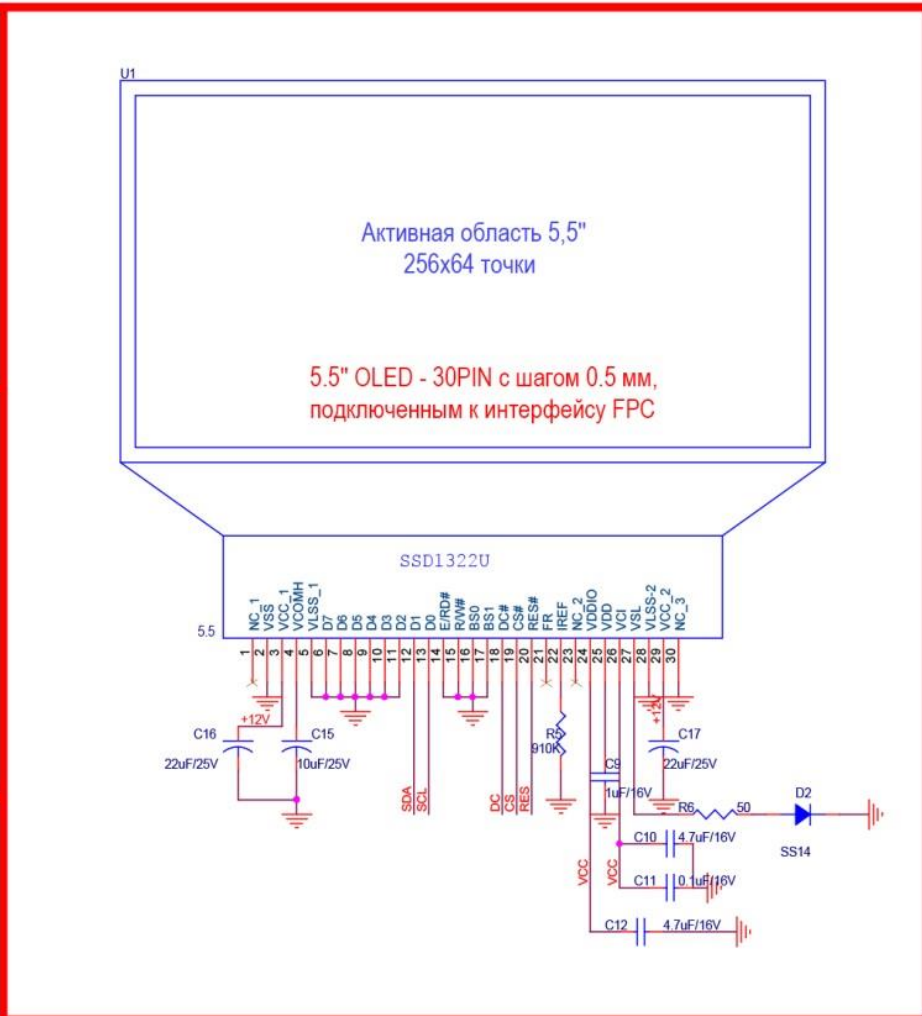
U1

Активная область 5,5"
256x64 точки

5.5" OLED - 30PIN с шагом 0.5 мм,
подключенным к интерфейсу FPC

SSD1322U

5.5

NC_1 VSS VCC_1 VCOMH VLSS_1 D7 D6 D5 D4 D3 D2 D1 D0 E/RD# R/W# BS0 BS1 DC# CS# RES# FR IREF NC_2 VDDIO VDD VCI VSL VLSS-2 VCC_2 NC_3

1 2 3 4 5 6 7 8 9 10 11 12 13 14 15 16 17 18 19 20 21 22 23 24 25 26 27 28 29 30

+12V
C16
22uF/25V
C15
10uF/25V

SDA SCL DC CS RES

R5
910K

C9
1uF/16V

+12V
C17
22uF/25V

R6
50
D2
SS14

C10 4.7uF/16V
C11 0.1uF/16V
VCC
VCC
C12 4.7uF/16V